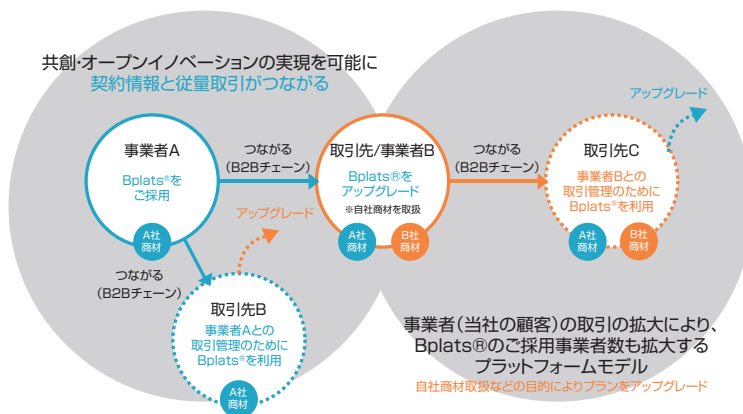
共創・オープンイノベーションの実現を可能に
契約情報と従量取引がつながる

事業者A

Bplats®を
ご採用

A社
商材

つながる
(B2Bチェーン)

取引先/事業者B

Bplats®を
アップグレード

※自社商材を取扱

A社
商材

B社
商材

つながる
(B2Bチェーン)

取引先C

事業者Bとの
取引管理のために
Bplats®を利用

A社
商材

B社
商材

アップグレード

アップグレード

つながる
(B2Bチェーン)

取引先B

事業者Aとの
取引管理のために
Bplats®を利用

A社
商材

事業者(当社の顧客)の取引の拡大により、
Bplats®のご採用事業者数も拡大する
プラットフォームモデル
自社商材取扱などの目的によりプランをアップグレード